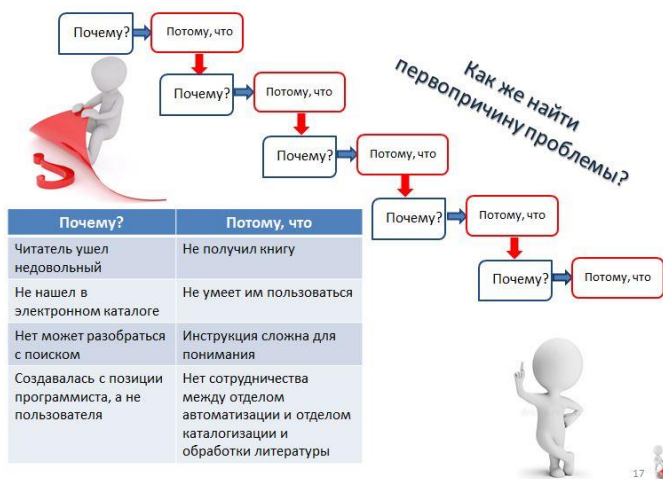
Почему? Потому, что

Почему? Потому, что

Почему? Потому, что

Почему? Потому, что

Почему? Потому, что

Как же найти первопричину проблемы?

| Почему? | Потому, что |
|---|---|
| Читатель ушел недовольный | Не получил книгу |
| Не нашел в электронном каталоге | Не умеет им пользоваться |
| Нет может разобраться с поиском | Инструкция сложна для понимания |
| Создавалась с позиции программиста, а не пользователя | Нет сотрудничества между отделом автоматизации и отделом каталогизации и обработки литературы |

17